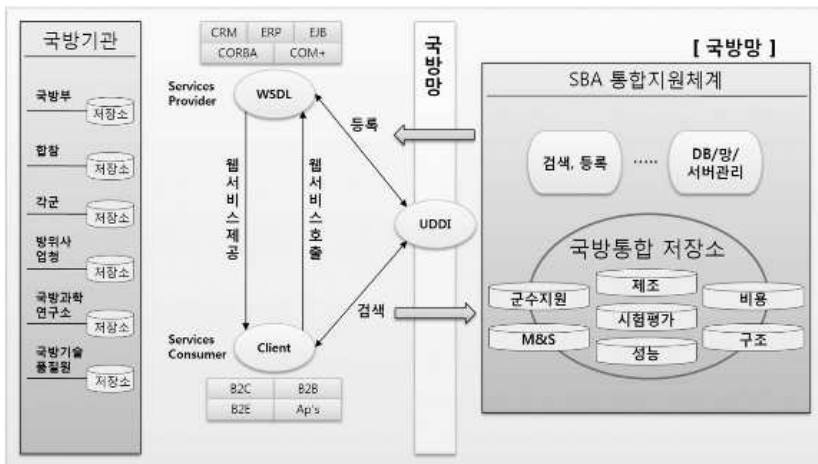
국방기관

국방부 저장소

합참 저장소

각군 저장소

방위사업청 저장소

국방과학연구소 저장소

국방기술품질원 저장소

| CRM | ERP | EJB |
|---|---|---|
| CORBA | COM+ | |

Services Provider

WSDL

웹서비스제공

웹서비스호출

UDDI

Services Consumer

Client

| B2C | B2B |
|---|---|
| B2E | Ap's |

국방망

등록

검색

[ 국방망 ]

SBA 통합지원체계

검색, 등록

·····

DB/망/서버관리

국방통합 저장소

군수지원

제조

비용

시험평가

M&S

구조

성능